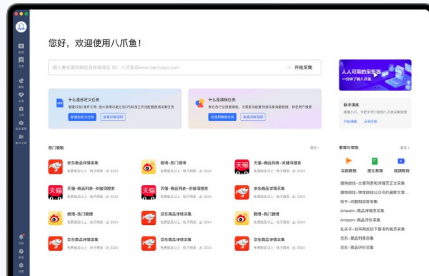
您好，欢迎使用八爪鱼！

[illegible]

开始采集

人人可用的采集器

新手教程

热门模板

微博-热门微博

天猫-商品列表-关键词搜索

天猫

天猫-商品列表-关键词搜索

天猫

京东商品评论

微博-热门微博

京东商品列表采集

微博-热门微博

京东商品评论采集

京东商品评论采集

教程与攻略

采集教程

模板教程

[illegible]

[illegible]